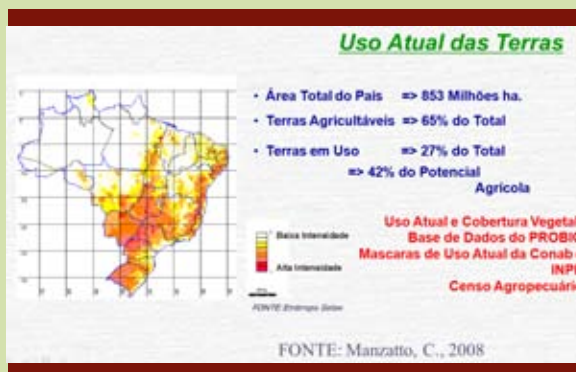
Uso Atual das Terras

• Área Total do País => 853 Milhões ha.

• Terras Agricultáveis => 65% do Total

• Terras em Uso => 27% do Total
=> 42% do Potencial Agrícola

Baixa Intensidade
Alta Intensidade

FONTE: Embrapa Solos

Uso Atual e Cobertura Vegetal
Base de Dados do PROBIO
Mascaras de Uso Atual da Conab e INPE
Censo Agropecuário

FONTE: Manzatto, C., 2008